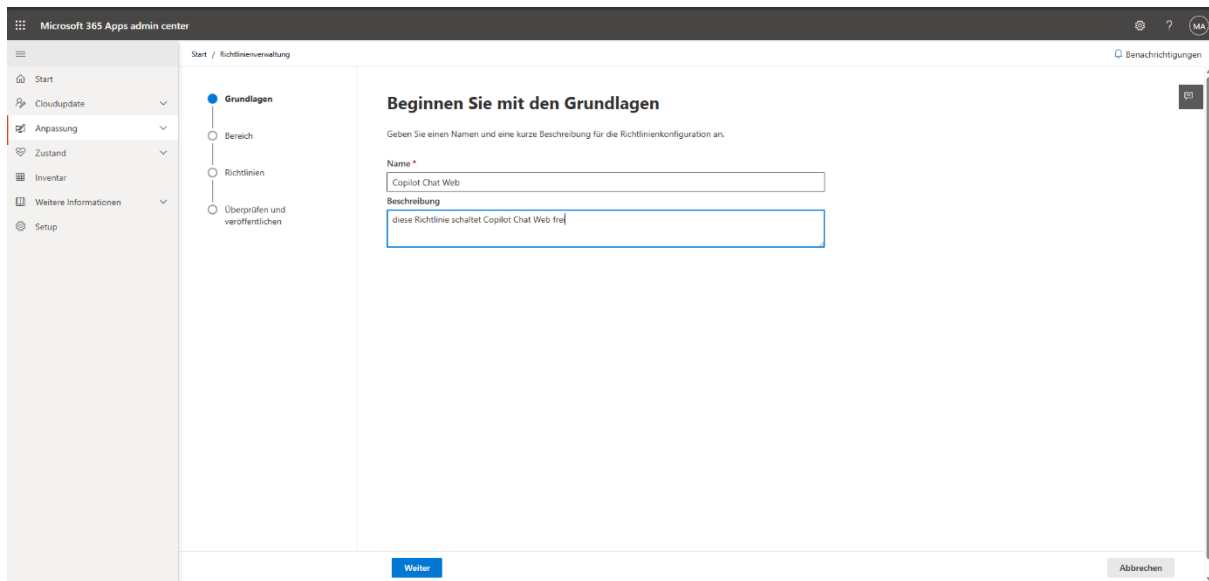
Microsoft 365 Apps admin center

MA

Start / Richtlinienverwaltung

Benachrichtigungen

Start
Cloudupdate
Anpassung
Zustand
Inventar
Weitere Informationen
Setup

Grundlagen
Bereich
Richtlinien
Überprüfen und veröffentlichen

Beginnen Sie mit den Grundlagen

Geben Sie einen Namen und eine kurze Beschreibung für die Richtlinienkonfiguration an.

Name *
Copilot Chat Web
Beschreibung
diese Richtlinie schaltet Copilot Chat Web frei

Weiter

Abbrechen